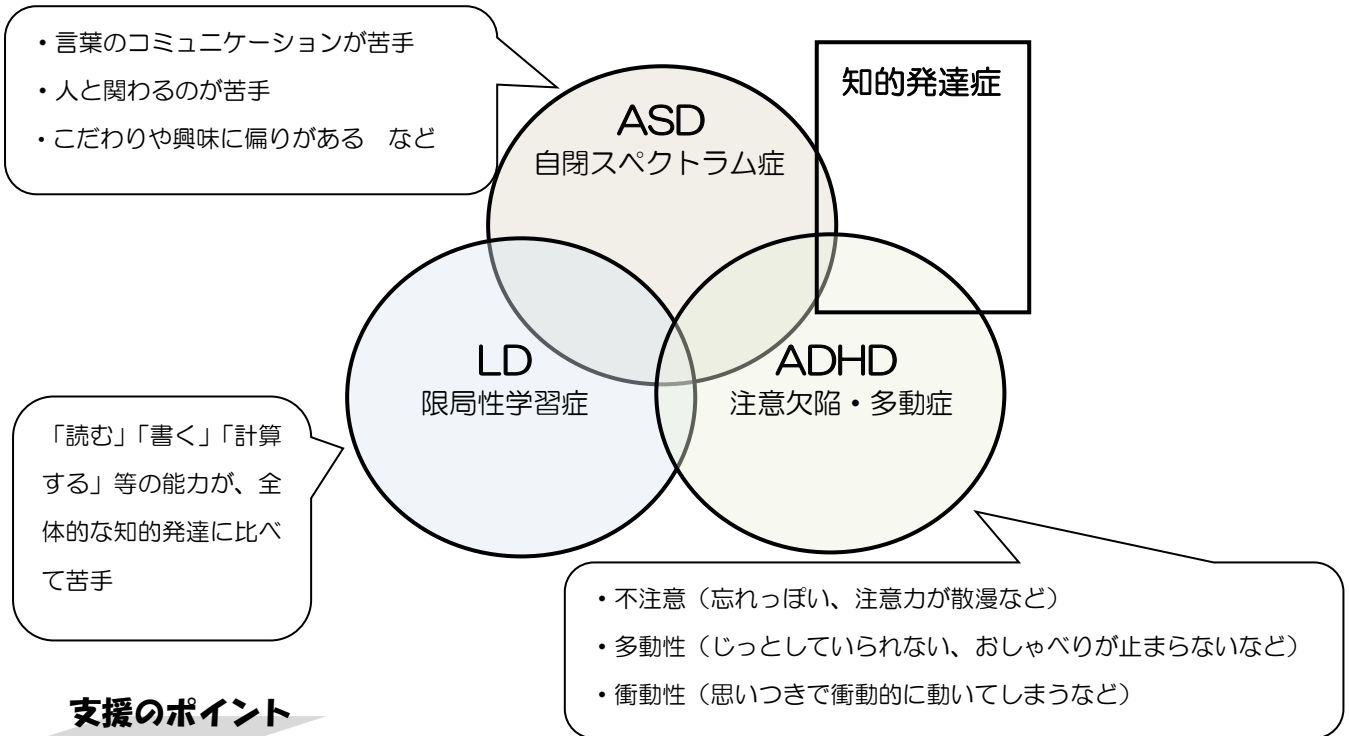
・言葉のコミュニケーションが苦手
・人と関わるのが苦手
・こだわりや興味に偏りがある　など

知的発達症

ASD
自閉スペクトラム症

LD
限局性学習症

ADHD
注意欠陥・多動症

「読む」「書く」「計算する」等の能力が、全体的な知的発達に比べて苦手

・不注意（忘れっぽい、注意力が散漫など）
・多動性（じっとしていられない、おしゃべりが止まらないなど）
・衝動性（思いつきで衝動的に動いてしまうなど）

支援のポイント